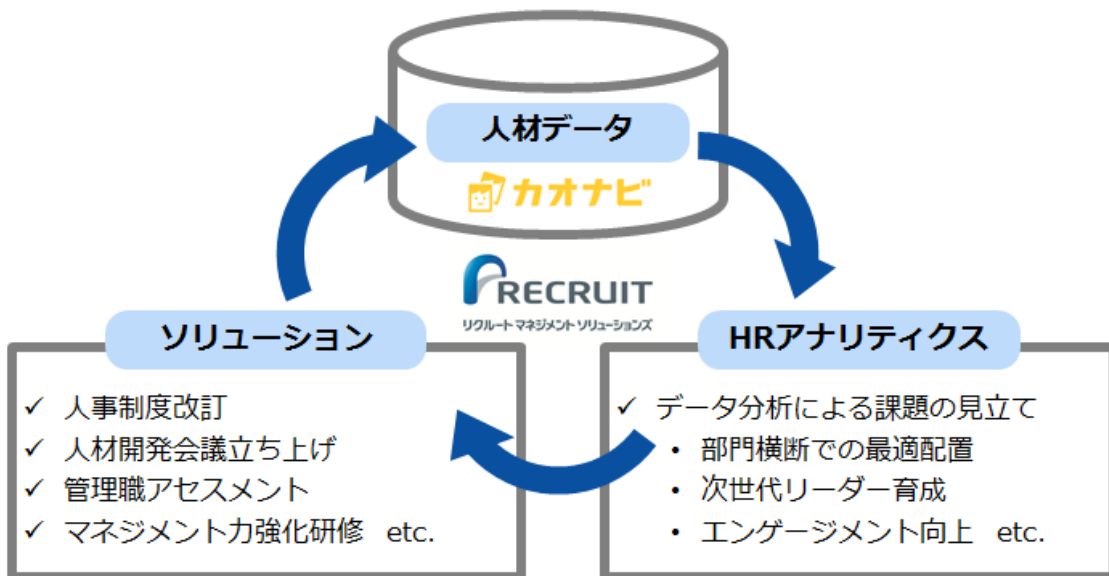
人材データ

カオナビ

RECRUIT
リクルートマネジメントソリューションズ

ソリューション

✓ 人事制度改訂
✓ 人材開発会議立ち上げ
✓ 管理職アセスメント
✓ マネジメント力強化研修 etc.

HRアナリティクス

✓ データ分析による課題の見立て
・ 部門横断での最適配置
・ 次世代リーダー育成
・ エンゲージメント向上 etc.